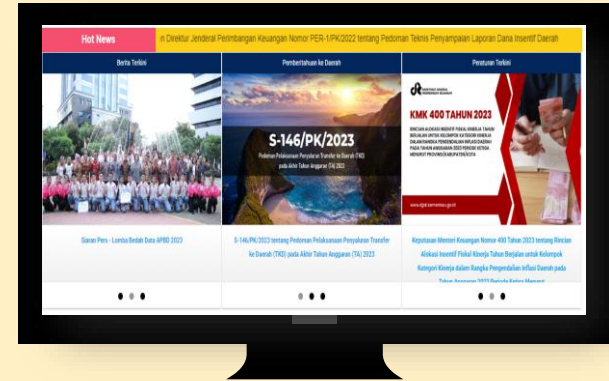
Hot News

n Direktur Jenderal Perimbangan Keuangan Nomor PER-1/PK/2022 tentang Pedoman Teknis Penyampaian Laporan Dana Insentif Daerah

Berita Terkini

Siaran Pers - Lomba Bedah Data APBD 2023

Pemberitahuan ke Daerah

S-146/PK/2023

Pedoman Pelaksanaan Penyaluran Transfer ke Daerah (TKD) pada Akhir Tahun Anggaran (TA) 2023

S-146/PK/2023 tentang Pedoman Pelaksanaan Penyaluran Transfer ke Daerah (TKD) pada Akhir Tahun Anggaran (TA) 2023

Peraturan Terkini

KMK 400 TAHUN 2023

RINCIAN ALOKASI INSENTIF FISKAL KINERJA TAHUN BERJALAN UNTUK KELOMPOK KATEGORI KINERJA DALAM RANGKA PENGENDALIAN INFLASI DAERAH PADA TAHUN ANGGARAN 2023 PERIODE KETIGA MENURUT PROVINSI/KABUPATEN/KOTA

www.djpk.kemenkeu.go.id

Keputusan Menteri Keuangan Nomor 400 Tahun 2023 tentang Rincian Alokasi Insentif Fiskal Kinerja Tahun Berjalan untuk Kelompok Kategori Kinerja dalam Rangka Pengendalian Inflasi Daerah pada Tahun Anggaran 2023 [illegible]